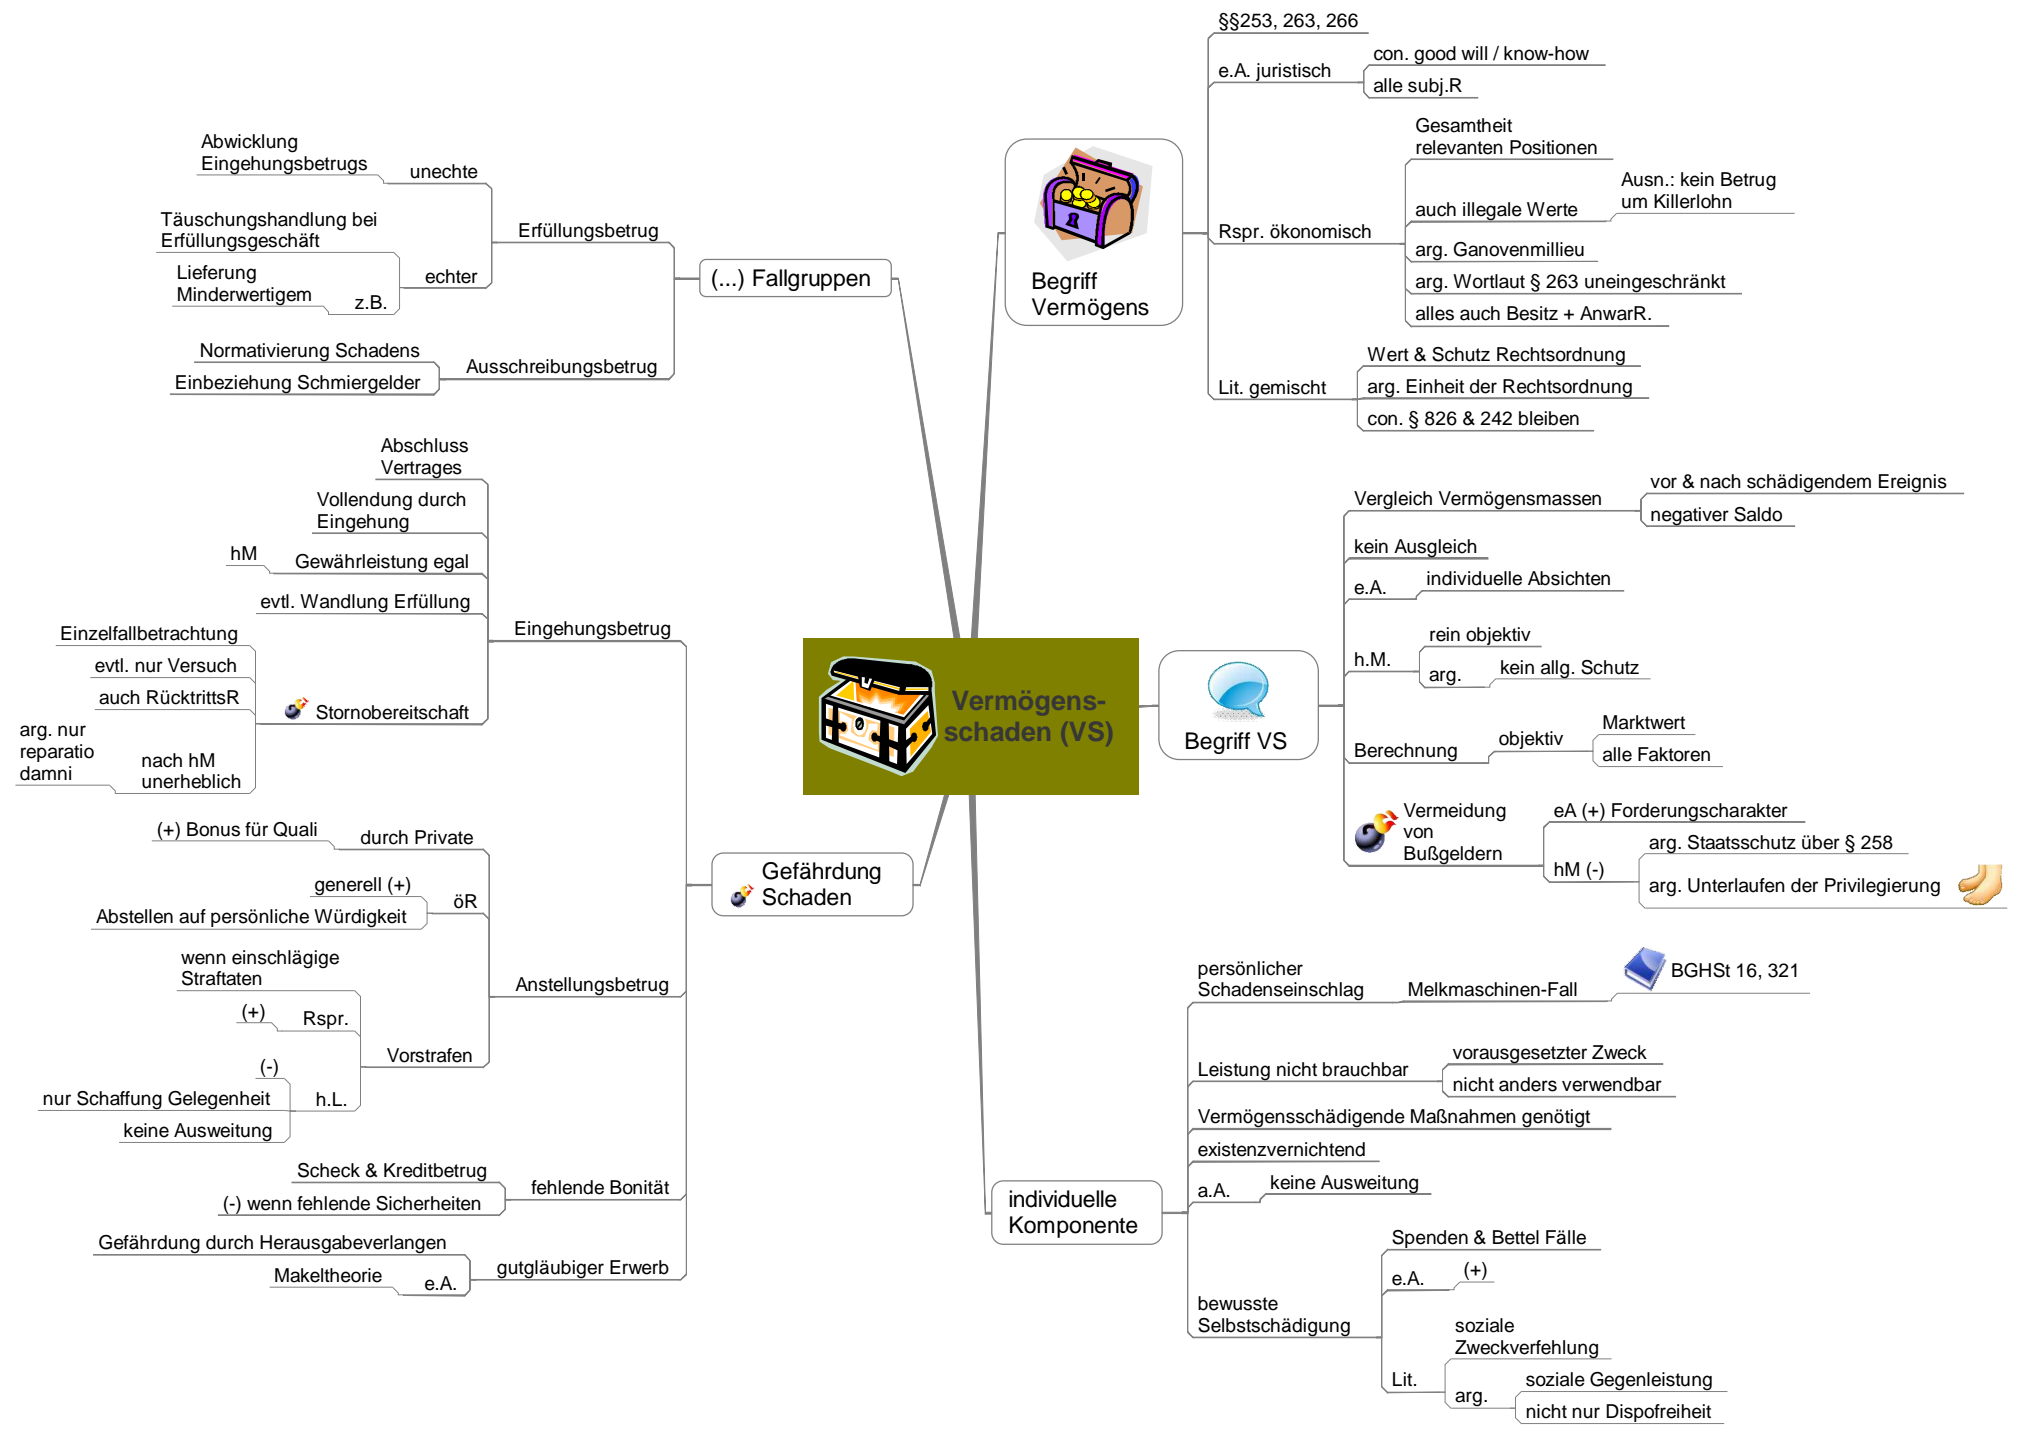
Vermögensschaden (VS)

Begriff Vermögens
§§253, 263, 266
e.A. juristisch
con. good will / know-how
alle subj.R
Rspr. ökonomisch
Gesamtheit relevanten Positionen
auch illegale Werte
Ausn.: kein Betrug um Killerlohn
arg. Ganovenmillieu
arg. Wortlaut § 263 uneingeschränkt
alles auch Besitz + AnwarR.
Lit. gemischt
Wert & Schutz Rechtsordnung
arg. Einheit der Rechtsordnung
con. § 826 & 242 bleiben

Begriff VS
Vergleich Vermögensmassen
vor & nach schädigendem Ereignis
negativer Saldo
kein Ausgleich
e.A.
individuelle Absichten
h.M.
rein objektiv
arg.
kein allg. Schutz
Berechnung
objektiv
Marktwert
alle Faktoren
Vermeidung von Bußgeldern
eA (+) Forderungscharakter
hM (-)
arg. Staatsschutz über § 258
arg. Unterlaufen der Privilegierung

individuelle Komponente
persönlicher Schadenseinschlag
Melkmaschinen-Fall
BGHSt 16, 321
Leistung nicht brauchbar
vorausgesetzter Zweck
nicht anders verwendbar
Vermögensschädigende Maßnahmen genötigt
existenzvernichtend
a.A.
keine Ausweitung
bewusste Selbstschädigung
Spenden & Bettel Fälle
e.A.
(+)
Lit.
soziale Zweckverfehlung
arg.
soziale Gegenleistung
nicht nur Dispofreiheit

(...) Fallgruppen
Erfüllungsbetrug
unechte
Abwicklung Eingehungsbetrugs
echter
Täuschungshandlung bei Erfüllungsgeschäft
z.B.
Lieferung Minderwertigem
Ausschreibungsbetrug
Normativierung Schadens
Einbeziehung Schmiergelder

Gefährdung Schaden
Eingehungsbetrug
Abschluss Vertrages
Vollendung durch Eingehung
hM
Gewährleistung egal
evtl. Wandlung Erfüllung
Stornobereitschaft
Einzelfallbetrachtung
evtl. nur Versuch
auch RücktrittsR
nach hM unerheblich
arg. nur reparatio damni
Anstellungsbetrug
durch Private
(+) Bonus für Quali
öR
generell (+)
Abstellen auf persönliche Würdigkeit
Vorstrafen
Rspr.
wenn einschlägige Straftaten
(+)
h.L.
(-)
nur Schaffung Gelegenheit
keine Ausweitung
fehlende Bonität
Scheck & Kreditbetrug
(-) wenn fehlende Sicherheiten
gutgläubiger Erwerb
Gefährdung durch Herausgabeverlangen
e.A.
Makeltheorie